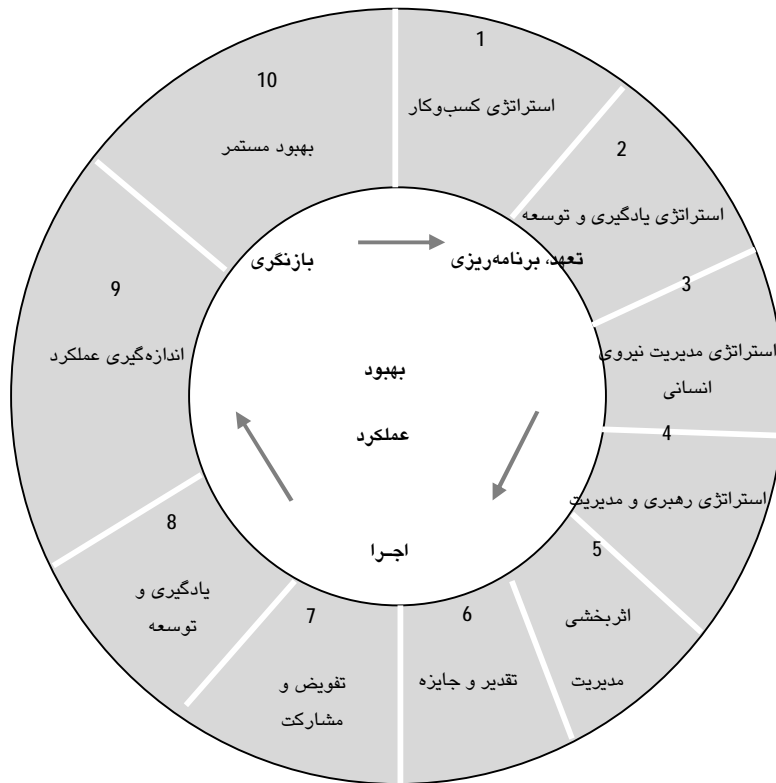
1

استراتژی کسب‌وکار

2

استراتژی یادگیری و توسعه

3

استراتژی مدیریت نیروی انسانی

4

استراتژی رهبری و مدیریت

5

اثربخشی مدیریت

6

تقدیر و جایزه

7

تفویض و مشارکت

8

یادگیری و توسعه

9

اندازه‌گیری عملکرد

10

بهبود مستمر

تعهد، برنامه‌ریزی

اجـرا

بازنگری

بهبود

عملکرد